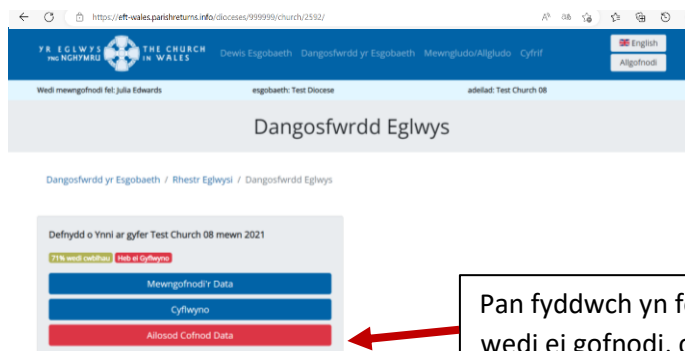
https://eft-wales.parishreturns.info/dioceses/999999/church/2592/

YR EGLWYS YNG NGHYMRU THE CHURCH IN WALES

Dewis Esgobaeth Dangosfwrdd yr Esgobaeth Mewngludo/Allgludo Cyfrif

English

Allgofnodi

Wedi mewngofnodi fel: Julia Edwards esgobaeth: Test Diocese adeilad: Test Church 08

Dangosfwrdd Eglwys

Dangosfwrdd yr Esgobaeth / Rhestr Eglwysi / Dangosfwrdd Eglwys

Defnydd o Ynni ar gyfer Test Church 08 mewn 2021

71% wedi cwblhau Heb ei Gyflwyno

Mewngofnodi'r Data

Cyflwyno

Allosod Cofnod Data

Pan fyddwch yn f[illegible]
wedi ei gofnodi, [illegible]